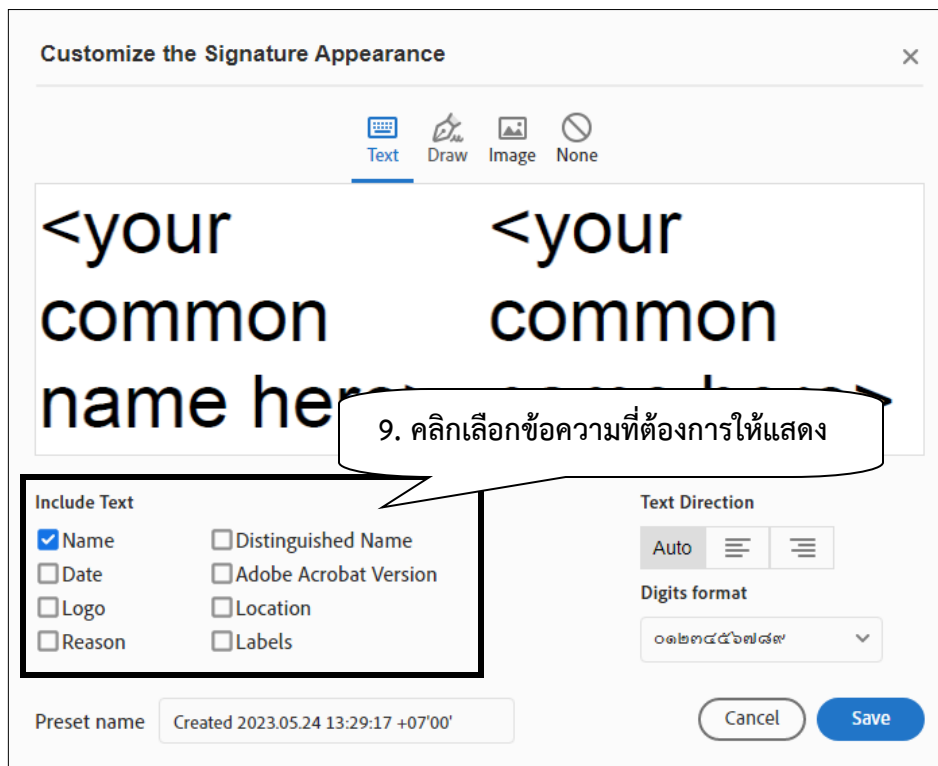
Customize the Signature Appearance

×

Text Draw Image None

<your common name here>

<your common name here>

9. คลิกเลือกข้อความที่ต้องการให้แสดง

Include Text

Name

Distinguished Name

Date

Adobe Acrobat Version

Logo

Location

Reason

Labels

Text Direction

Auto

Digits format

๐๑๒๓๔๕๖๗๘๙

Preset name

Created 2023.05.24 13:29:17 +07'00'

Cancel

Save